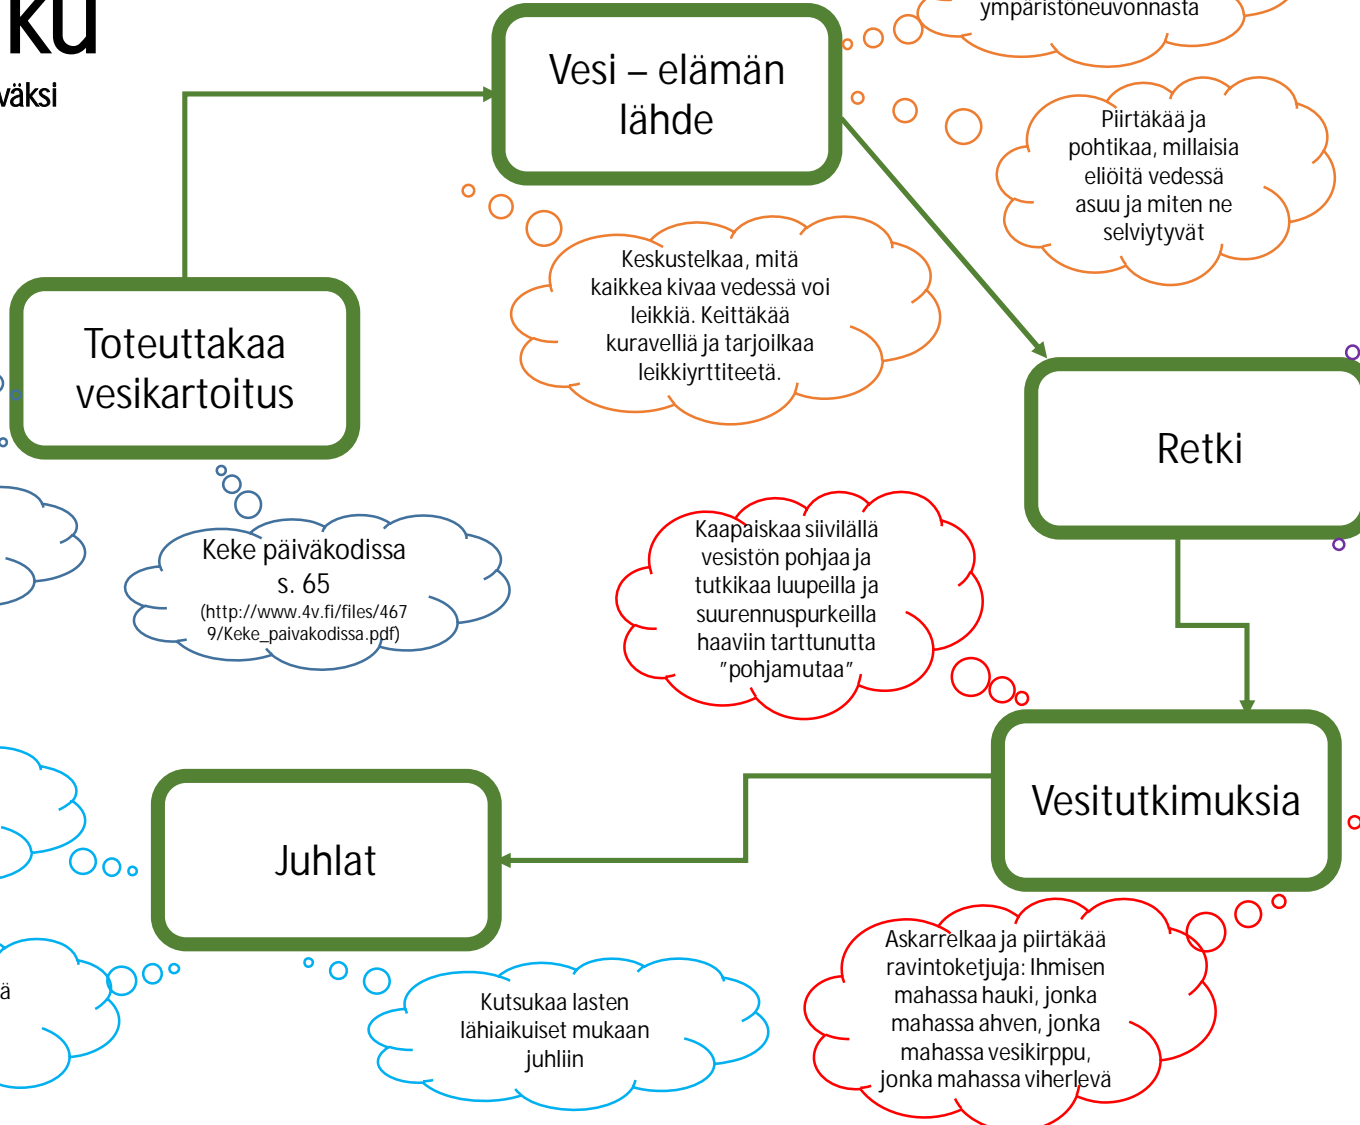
ku

väksi

Vesi – elämän lähde

ympäristöneuvonnasta

Piirtäkää ja pohtikaa, millaisia eliöitä vedessä asuu ja miten ne selviytyvät

Keskustelkaa, mitä kaikkea kivaa vedessä voi leikkiä. Keittäkää kuravelliä ja tarjoilkaa leikkiyrttiteetä.

Toteuttakaa vesikartoitus

Retki

Keke päiväkodissa s. 65 (http://www.4v.fi/files/4679/Keke_paivakodissa.pdf)

Kaapaiskaa siivilällä vesistön pohjaa ja tutkikaa luupeilla ja suurennuspurkeilla haaviin tarttunutta "pohjamutaa"

Vesitutkimuksia

Juhlat

ä

Kutsukaa lasten lähiaikuiset mukaan juhliin

Askarrelkaa ja piirtäkää ravintoketjuja: Ihmisen mahassa hauki, jonka mahassa ahven, jonka mahassa vesikirppu, jonka mahassa viherlevä